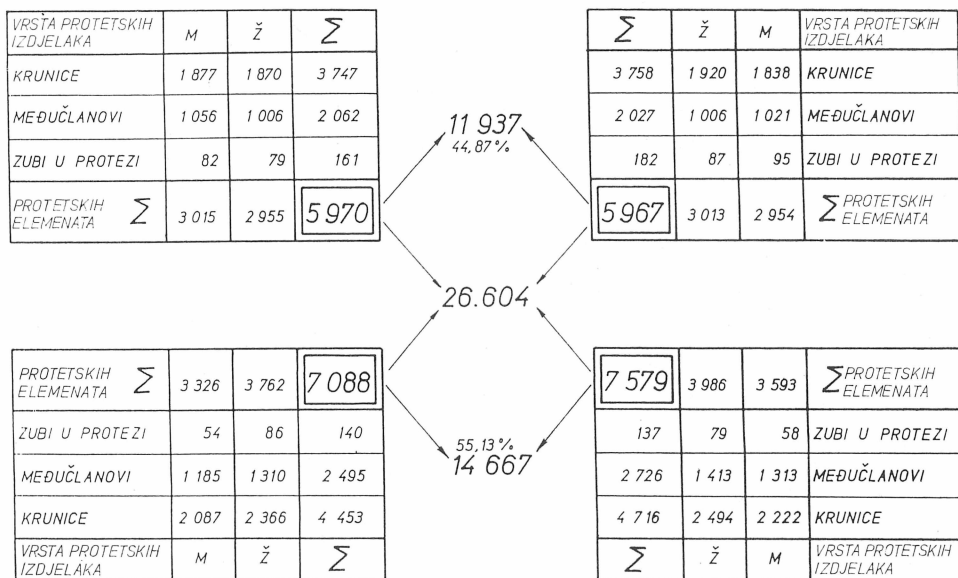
| VRSTA PROTETSKIH IZDJELAKA | M | Ž | $\sum$ |
|---|---|---|---|
| KRUNICE | 1 877 | 1 870 | 3 747 |
| MEĐUČLANOVI | 1 056 | 1 006 | 2 062 |
| ZUBI U PROTEZI | 82 | 79 | 161 |
| PROTETSKIH ELEMENATA $\sum$ | 3 015 | 2 955 | 5 970 |

| $\sum$ | Ž | M | VRSTA PROTETSKIH IZDJELAKA |
|---|---|---|---|
| 3 758 | 1 920 | 1 838 | KRUNICE |
| 2 027 | 1 006 | 1 021 | MEĐUČLANOVI |
| 182 | 87 | 95 | ZUBI U PROTEZI |
| 5 967 | 3 013 | 2 954 | $\sum$ PROTETSKIH ELEMENATA |

11 937
44,87 %

26.604

55,13 %
14 667

| PROTETSKIH ELEMENATA $\sum$ | 3 326 | 3 762 | 7 088 |
|---|---|---|---|
| ZUBI U PROTEZI | 54 | 86 | 140 |
| MEĐUČLANOVI | 1 185 | 1 310 | 2 495 |
| KRUNICE | 2 087 | 2 366 | 4 453 |
| VRSTA PROTETSKIH IZDJELAKA | M | Ž | $\sum$ |

| 7 579 | 3 986 | 3 593 | $\sum$ PROTETSKIH ELEMENATA |
|---|---|---|---|
| 137 | 79 | 58 | ZUBI U PROTEZI |
| 2 726 | 1 413 | 1 313 | MEĐUČLANOVI |
| 4 716 | 2 494 | 2 222 | KRUNICE |
| $\sum$ | Ž | M | VRSTA PROTETSKIH IZDJELAKA |